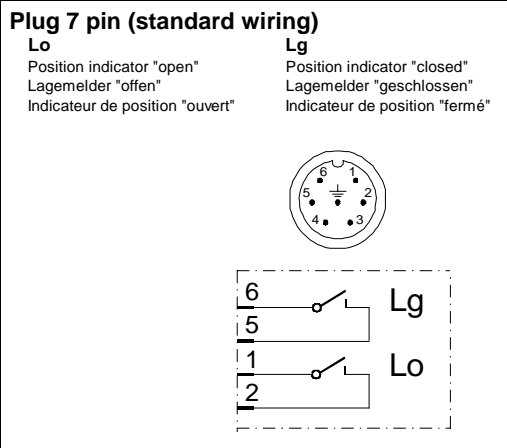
Plug 7 pin (standard wiring)

Lo
Position indicator "open"
Lagemelder "offen"
Indicateur de position "ouvert"

Lg
Position indicator "closed"
Lagemelder "geschlossen"
Indicateur de position "fermé"

6
1
5
2
4
3

6
5
Lg
1
2
Lo